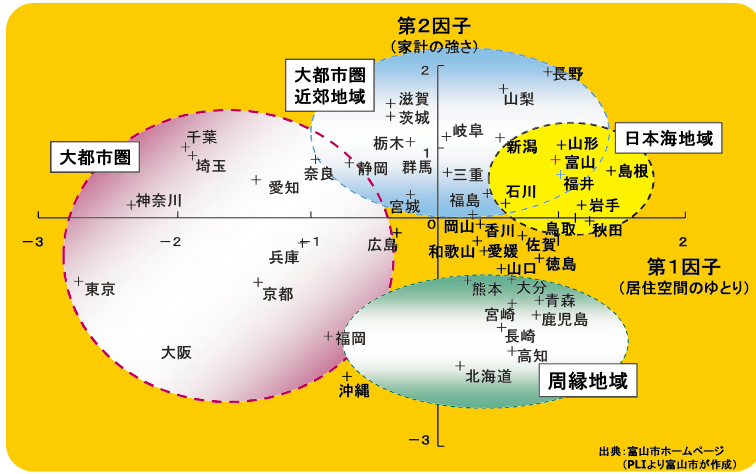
第２因子
（家計の強さ）

大都市圏近郊地域

日本海地域

大都市圏

第１因子
（居住空間のゆとり）

周縁地域

2
1
0
−1
−3
−3
−2
−1
1
2

長野
山梨
滋賀
茨城
岐阜
栃木
千葉
埼玉
奈良
静岡
群馬
新潟
山形
富山
島根
福井
三重
愛知
神奈川
石川
福島
宮城
岩手
鳥取
秋田
岡山
香川
広島
和歌山
愛媛
佐賀
兵庫
山口
徳島
東京
京都
熊本
大分
青森
宮崎
鹿児島
長崎
福岡
高知
大阪
北海道
沖縄

出典：富山市ホームページ
（PLIより富山市が作成）